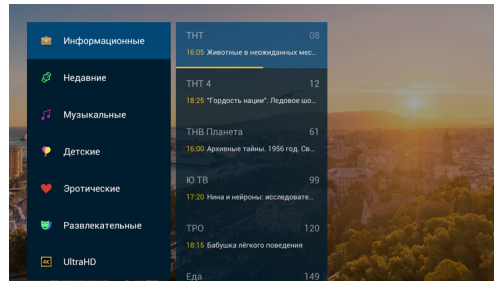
Информационные
Недавние
Музыкальные
Детские
Эротические
Развлекательные
4K UltraHD

ТНТ 08
16:05 Животные в неожиданных мес...

ТНТ 4 12
18:25 "Гордость нации". Ледовое шо...

ТНВ Планета 61
16:00 Архивные тайны. 1956 год. Св...

Ю ТВ 99
17:20 Нина и нейроны: исследовате...

ТРО 120
18:15 Бабушка лёгкого поведения

Еда 149